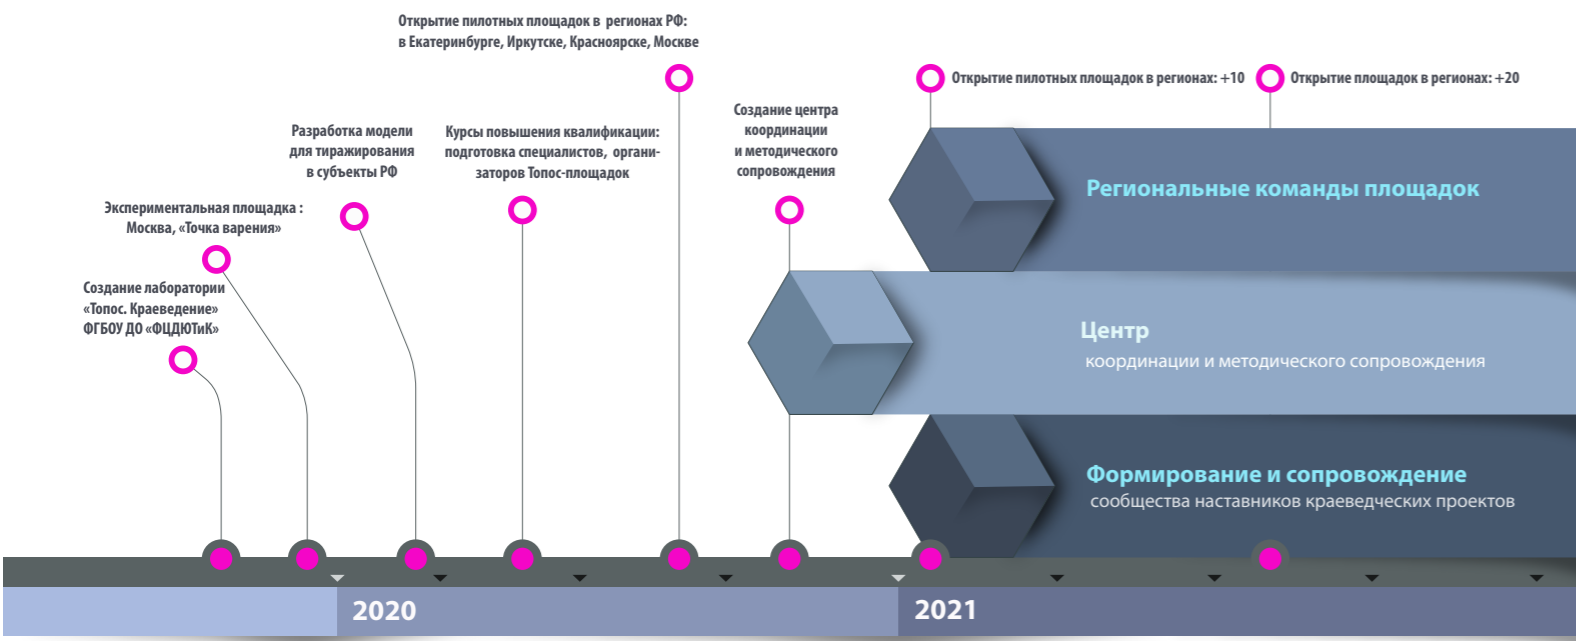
Открытие пилотных площадок в регионах РФ: в Екатеринбурге, Иркутске, Красноярске, Москве

Открытие пилотных площадок в регионах: +10

Открытие площадок в регионах: +20

Разработка модели для тиражирования в субъекты РФ

Курсы повышения квалификации: подготовка специалистов, организаторов Топос-площадок

Создание центра координации и методического сопровождения

Экспериментальная площадка : Москва, «Точка варения»

Создание лаборатории «Топос. Краеведение» ФГБОУ ДО «ФЦДЮТиК»

Региональные команды площадок

Центр
координации и методического сопровождения

Формирование и сопровождение
сообщества наставников краеведческих проектов

2020

2021